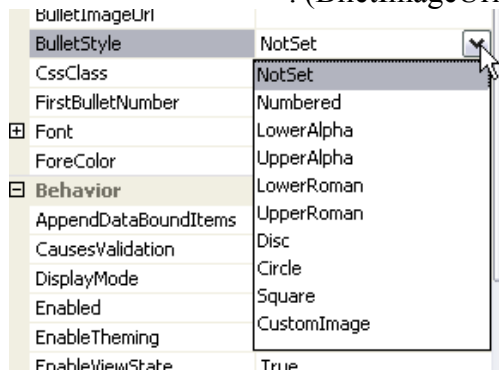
BulletImageUrl
BulletStyle NotSet
CssClass
FirstBulletNumber
Font
ForeColor
Behavior
AppendDataBoundItems
CausesValidation
DisplayMode
Enabled
EnableTheming
EnableViewState True

NotSet
Numbered
LowerAlpha
UpperAlpha
LowerRoman
UpperRoman
Disc
Circle
Square
CustomImage